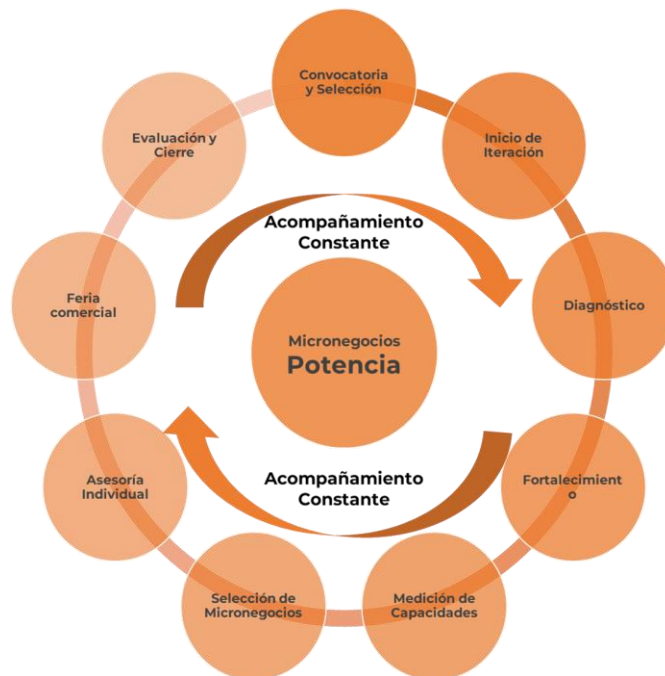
Convocatoria y Selección

Inicio de Iteración

Diagnóstico

Fortalecimient o

Medición de Capacidades

Selección de Micronegocios

Asesoría Individual

Feria comercial

Evaluación y Cierre

Acompañamiento Constante

Micronegocios Potencia

Acompañamiento Constante